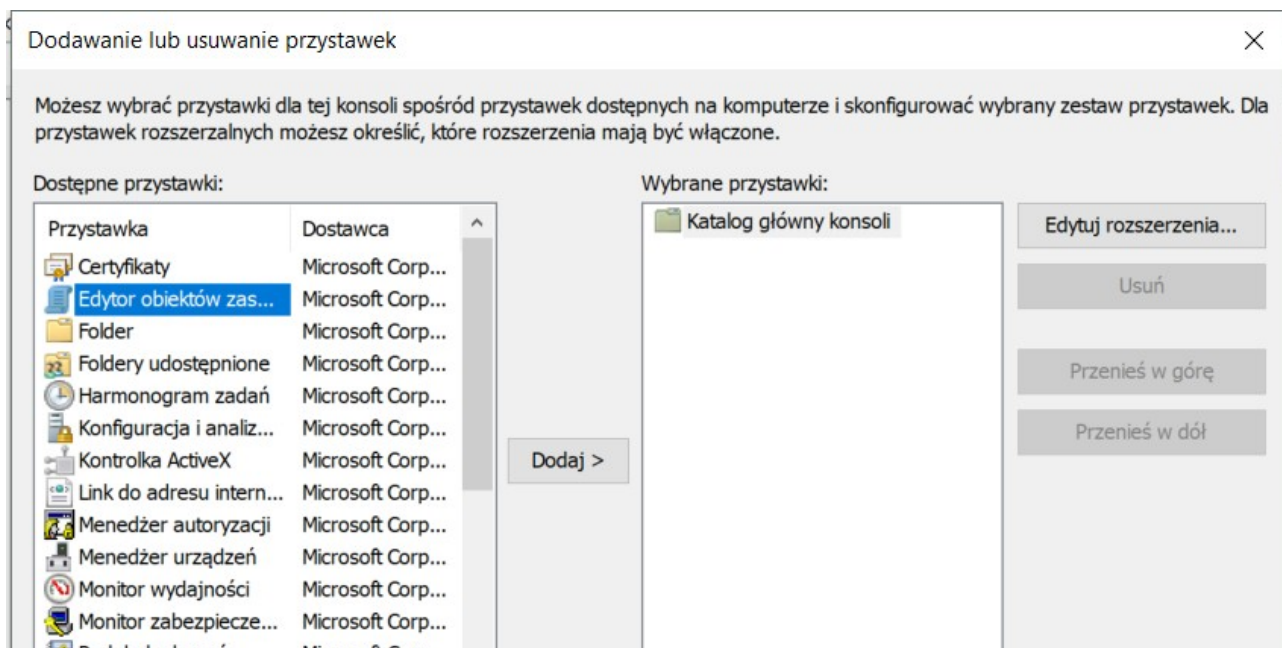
Dodawanie lub usuwanie przystawek

Możesz wybrać przystawki dla tej konsoli spośród przystawek dostępnych na komputerze i skonfigurować wybrany zestaw przystawek. Dla przystawek rozszerzalnych możesz określić, które rozszerzenia mają być włączone.

Dostępne przystawki:

| Przystawka | Dostawca |
|---|---|
| Certyfikaty | Microsoft Corp... |
| Edytor obiektów zas... | Microsoft Corp... |
| Folder | Microsoft Corp... |
| Foldery udostępnione | Microsoft Corp... |
| Harmonogram zadań | Microsoft Corp... |
| Konfiguracja i analiz... | Microsoft Corp... |
| Kontrolka ActiveX | Microsoft Corp... |
| Link do adresu intern... | Microsoft Corp... |
| Menedżer autoryzacji | Microsoft Corp... |
| Menedżer urządzeń | Microsoft Corp... |
| Monitor wydajności | Microsoft Corp... |
| Monitor zabezpiecze... | Microsoft Corp... |
| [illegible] | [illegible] |

Dodaj >

Wybrane przystawki:

Katalog główny konsoli

Edytuj rozszerzenia...

Usuń

Przenieś w górę

Przenieś w dół